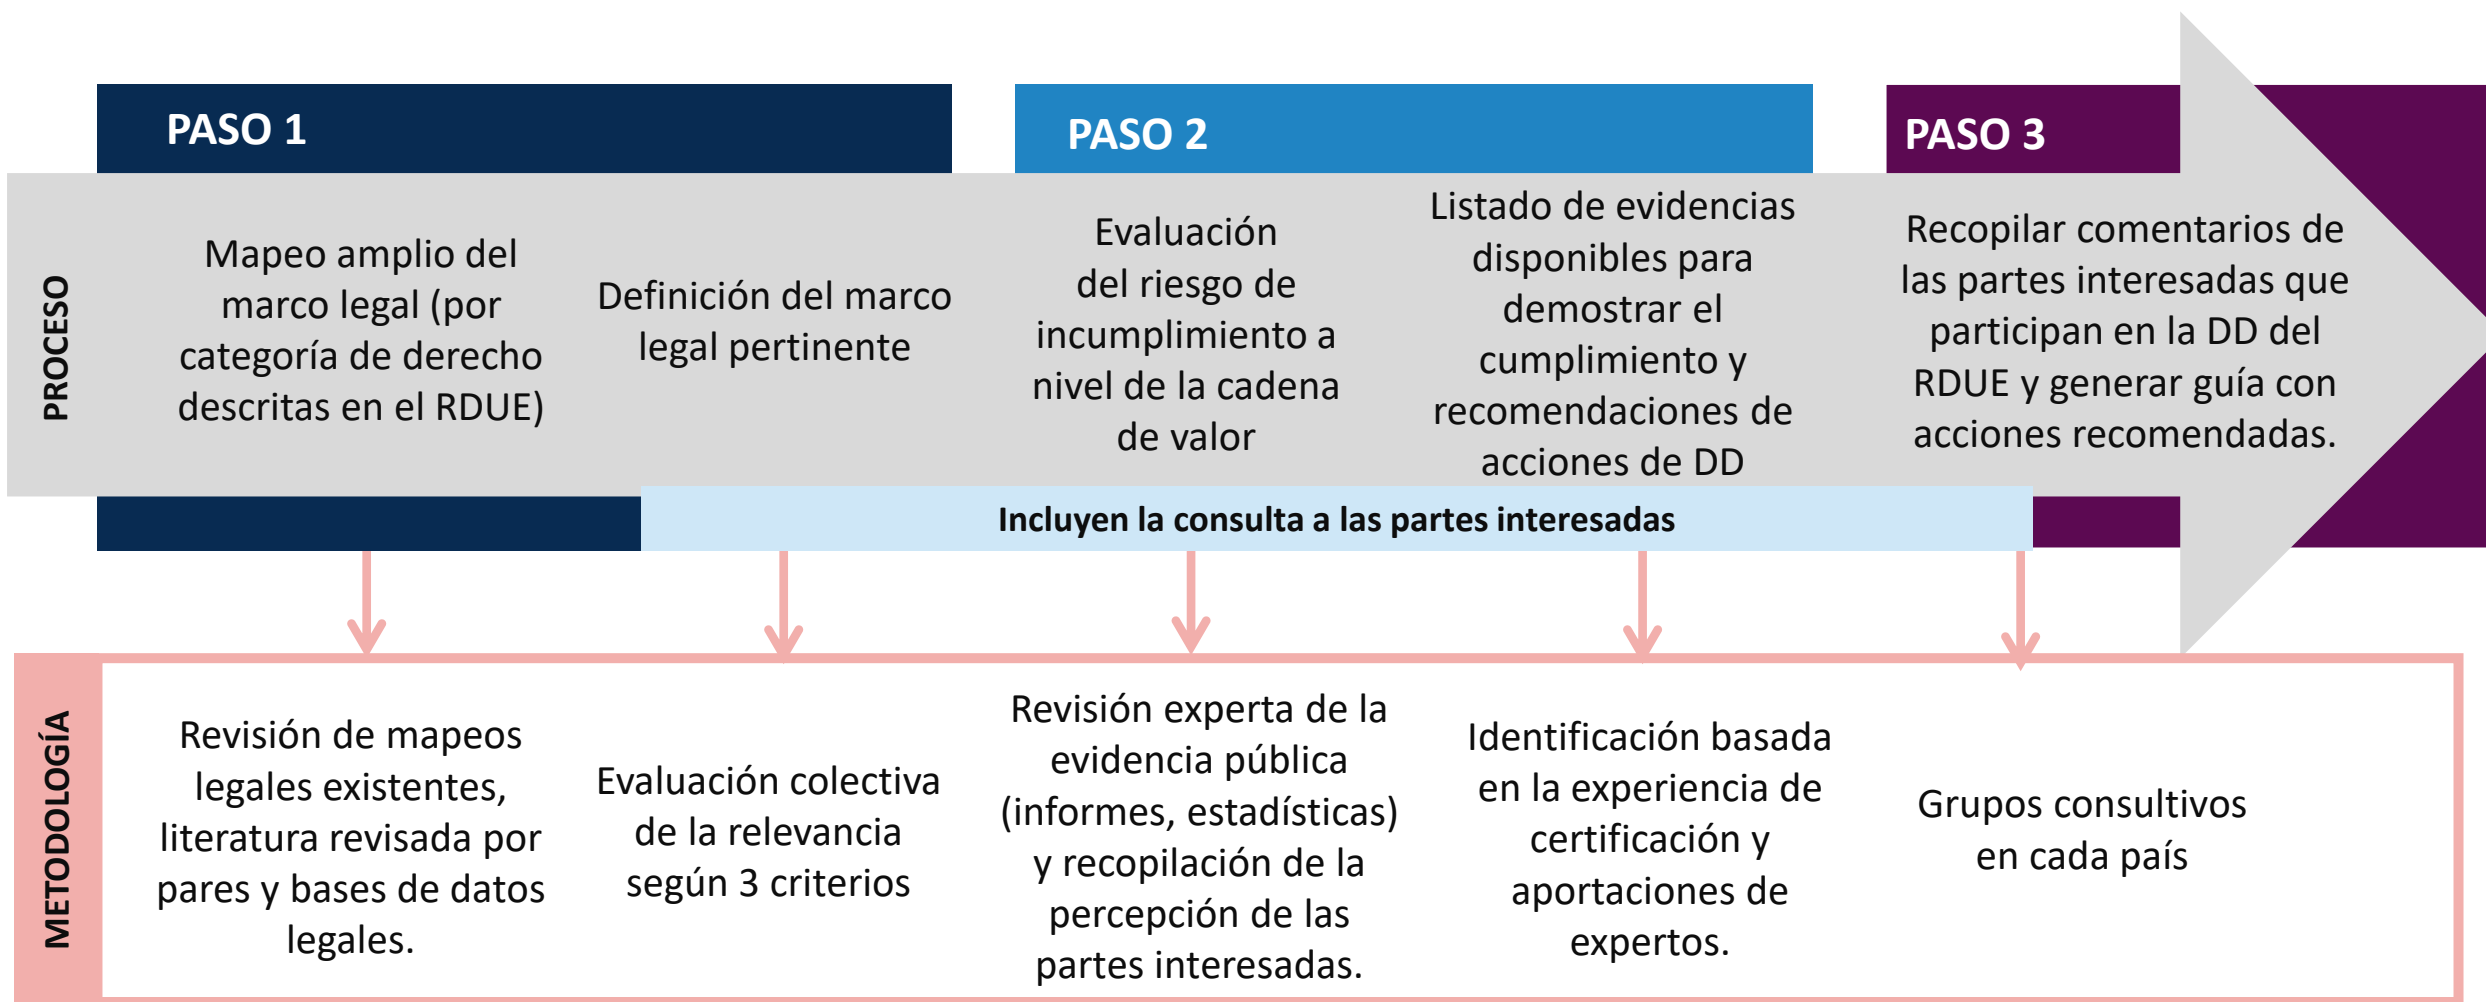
PASO 1

PASO 2

PASO 3

PROCESO

Mapeo amplio del marco legal (por categoría de derecho descritas en el RDUE)

Definición del marco legal pertinente

Evaluación del riesgo de incumplimiento a nivel de la cadena de valor

Listado de evidencias disponibles para demostrar el cumplimiento y recomendaciones de acciones de DD

Recopilar comentarios de las partes interesadas que participan en la DD del RDUE y generar guía con acciones recomendadas.

Incluyen la consulta a las partes interesadas

METODOLOGÍA

Revisión de mapeos legales existentes, literatura revisada por pares y bases de datos legales.

Evaluación colectiva de la relevancia según 3 criterios

Revisión experta de la evidencia pública (informes, estadísticas) y recopilación de la percepción de las partes interesadas.

Identificación basada en la experiencia de certificación y aportaciones de expertos.

Grupos consultivos en cada país